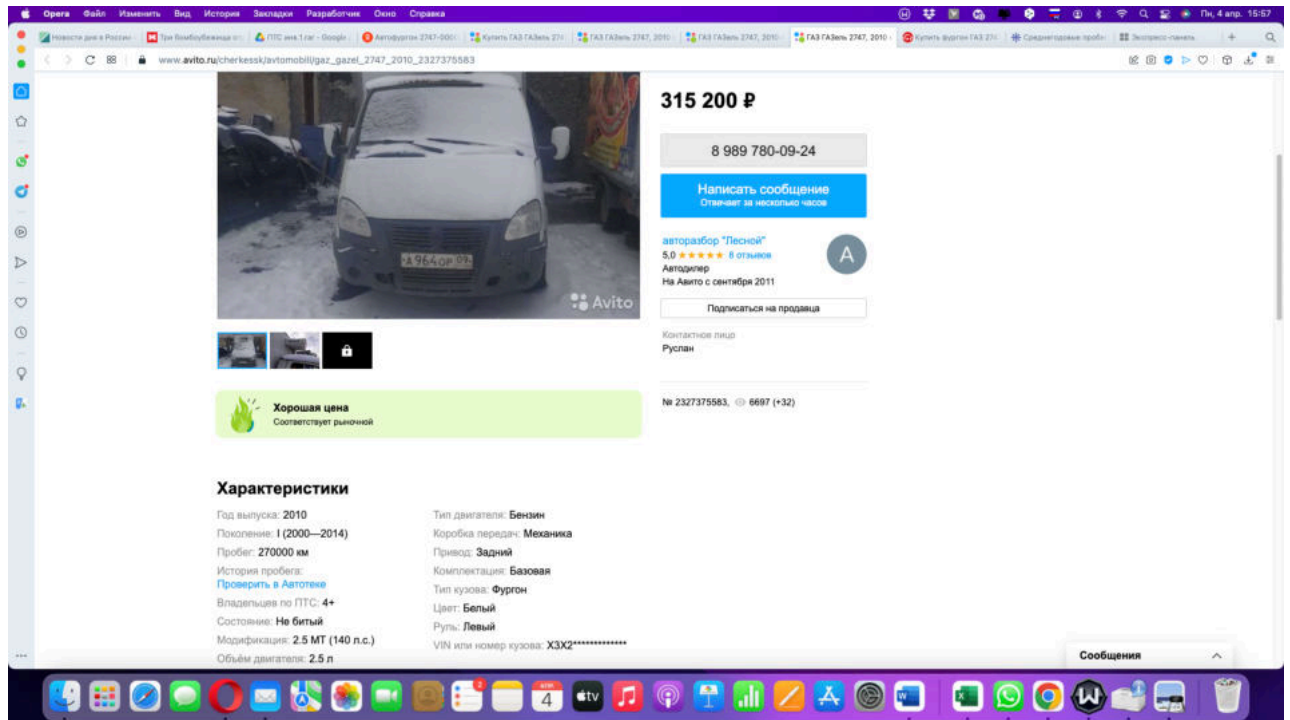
Opera Файл Изменить Вид История Закладки Разработчик Окно Справка

Пн, 4 апр. 15:57

www.avito.ru/cherkessk/avtomobili/gaz_gazel_2747_2010_2327375583

А 964 ОР 09

Avito

315 200 ₽

8 989 780-09-24

Написать сообщение
Отвечает за несколько часов

авторазбор "Лесной"
5,0 ★★★★★ 8 отзывов
Автодилер
На Авито с сентября 2011

A

Подписаться на продавца

Контактное лицо
Руслан

№ 2327375583, 6697 (+32)

Хорошая цена
Соответствует рыночной

Характеристики

Год выпуска: 2010
Поколение: I (2000—2014)
Пробег: 270000 км
История пробега:
Проверить в Автотеке
Владельцев по ПТС: 4+
Состояние: Не битый
Модификация: 2.5 MT (140 л.с.)
Объём двигателя: 2.5 л

Тип двигателя: Бензин
Коробка передач: Механика
Привод: Задний
Комплектация: Базовая
Тип кузова: Фургон
Цвет: Белый
Руль: Левый
VIN или номер кузова: X3X2*************

Сообщения